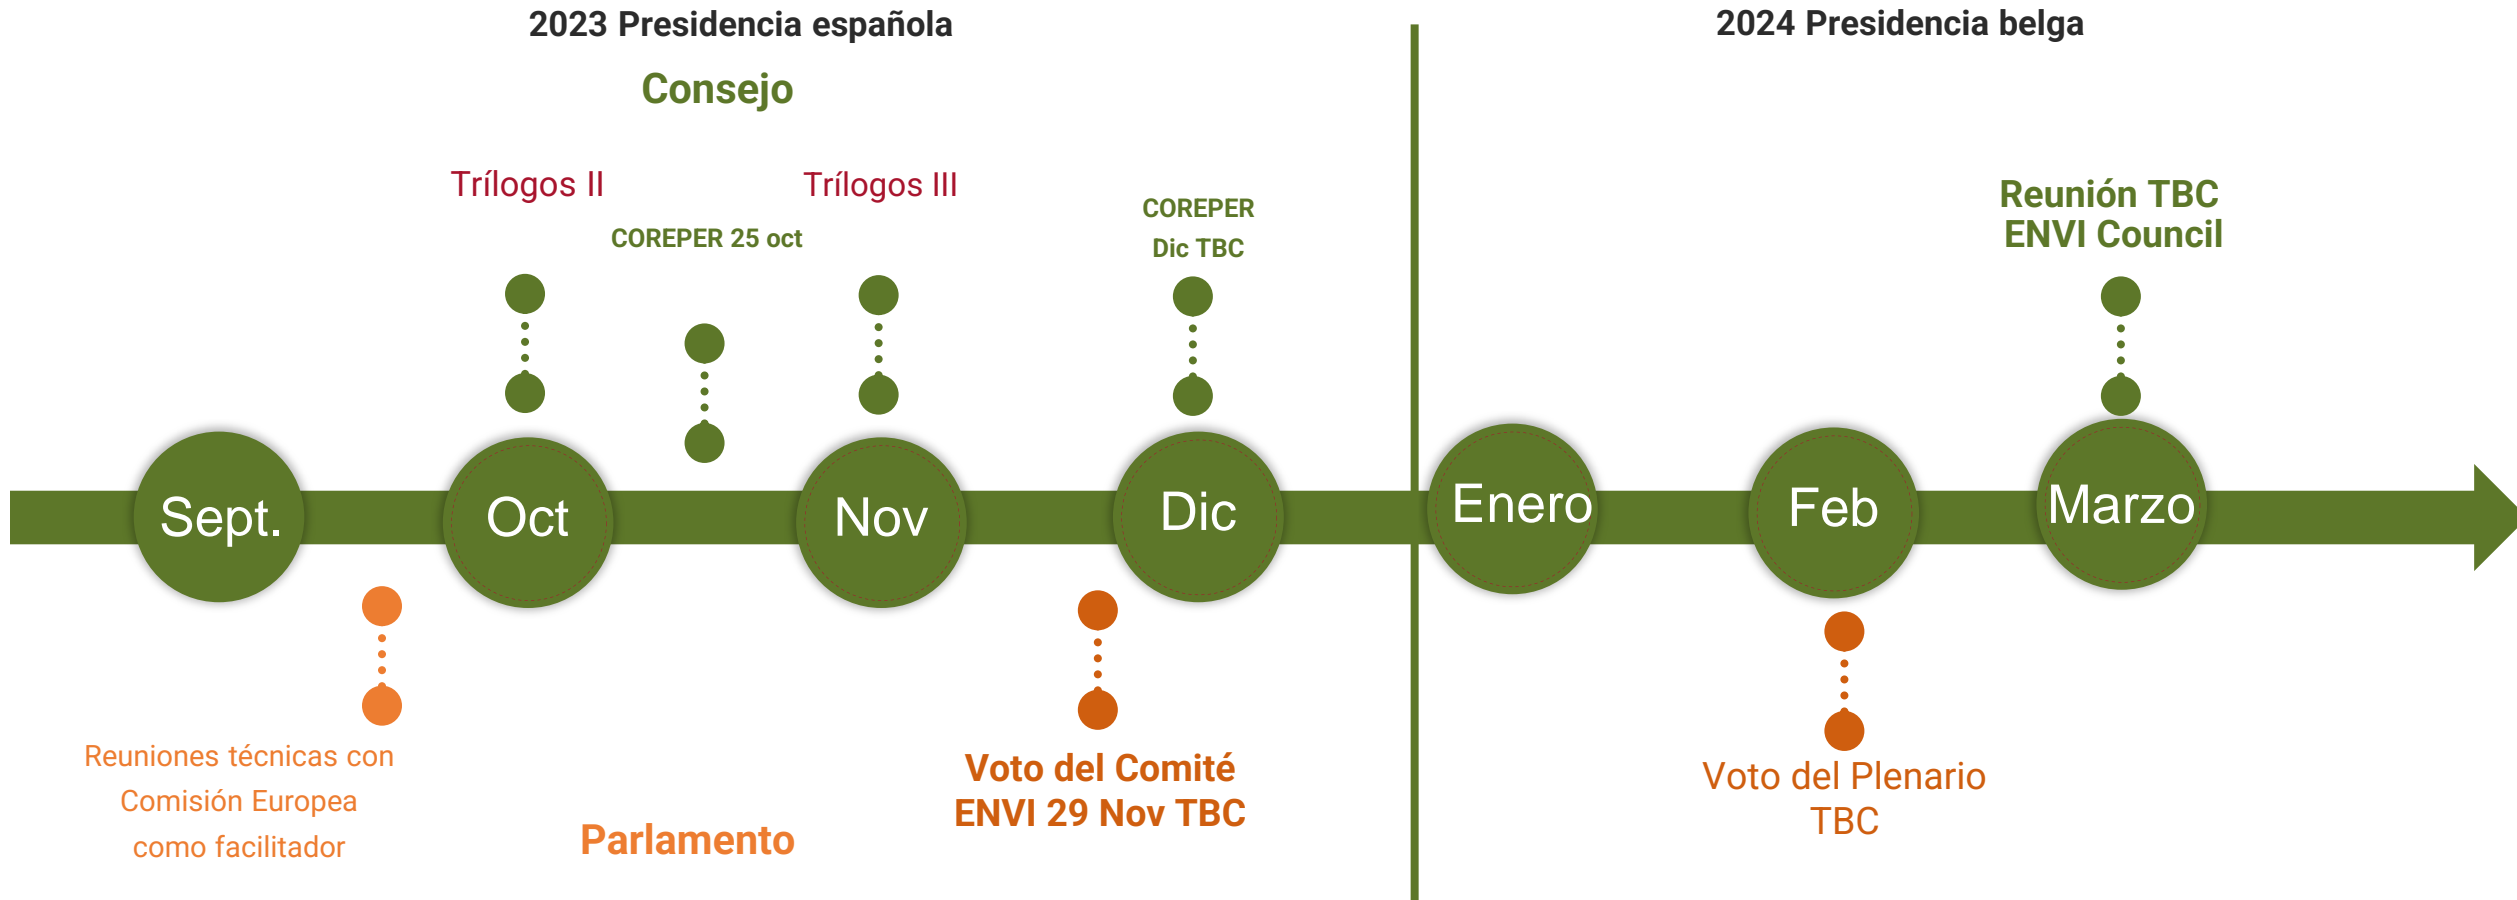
2023 Presidencia española

2024 Presidencia belga

Consejo

Trílogos II

Trílogos III

COREPER 25 oct

COREPER Dic TBC

Reunión TBC ENVI Council

Sept.

Oct

Nov

Dic

Enero

Feb

Marzo

Reuniones técnicas con Comisión Europea como facilitador

Parlamento

Voto del Comité ENVI 29 Nov TBC

Voto del Plenario TBC